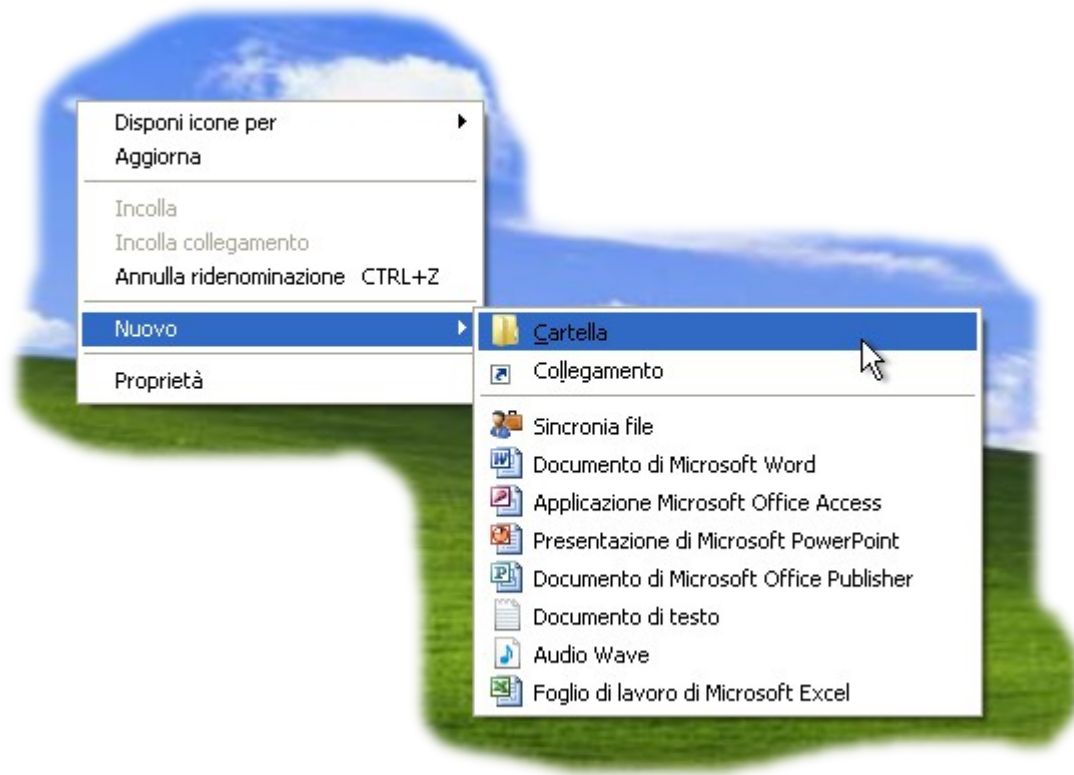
Disponi icone per
Aggiorna

Incolla
Incolla collegamento
Annulla ridenominazione CTRL+Z

Nuovo

Proprietà

Cartella
Collegamento

Sincronia file
Documento di Microsoft Word
Applicazione Microsoft Office Access
Presentazione di Microsoft PowerPoint
Documento di Microsoft Office Publisher
Documento di testo
Audio Wave
Foglio di lavoro di Microsoft Excel